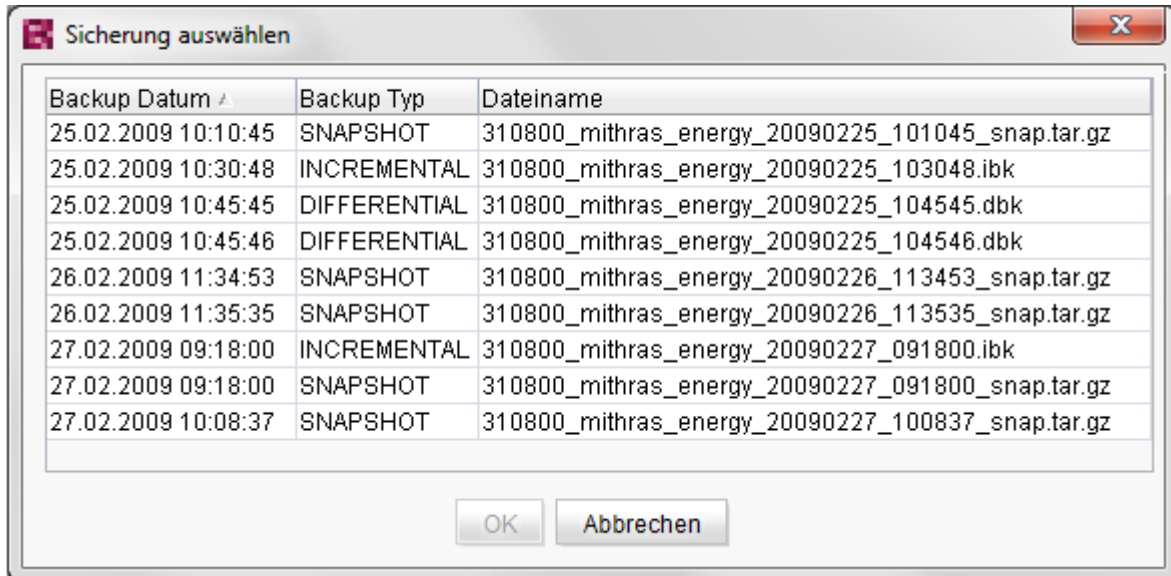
Sicherung auswählen

| Backup Datum | Backup Typ | Dateiname |
|---|---|---|
| 25.02.2009 10:10:45 | SNAPSHOT | 310800_mithras_energy_20090225_101045_snap.tar.gz |
| 25.02.2009 10:30:48 | INCREMENTAL | 310800_mithras_energy_20090225_103048.ibk |
| 25.02.2009 10:45:45 | DIFFERENTIAL | 310800_mithras_energy_20090225_104545.dbk |
| 25.02.2009 10:45:46 | DIFFERENTIAL | 310800_mithras_energy_20090225_104546.dbk |
| 26.02.2009 11:34:53 | SNAPSHOT | 310800_mithras_energy_20090226_113453_snap.tar.gz |
| 26.02.2009 11:35:35 | SNAPSHOT | 310800_mithras_energy_20090226_113535_snap.tar.gz |
| 27.02.2009 09:18:00 | INCREMENTAL | 310800_mithras_energy_20090227_091800.ibk |
| 27.02.2009 09:18:00 | SNAPSHOT | 310800_mithras_energy_20090227_091800_snap.tar.gz |
| 27.02.2009 10:08:37 | SNAPSHOT | 310800_mithras_energy_20090227_100837_snap.tar.gz |

OK

Abbrechen